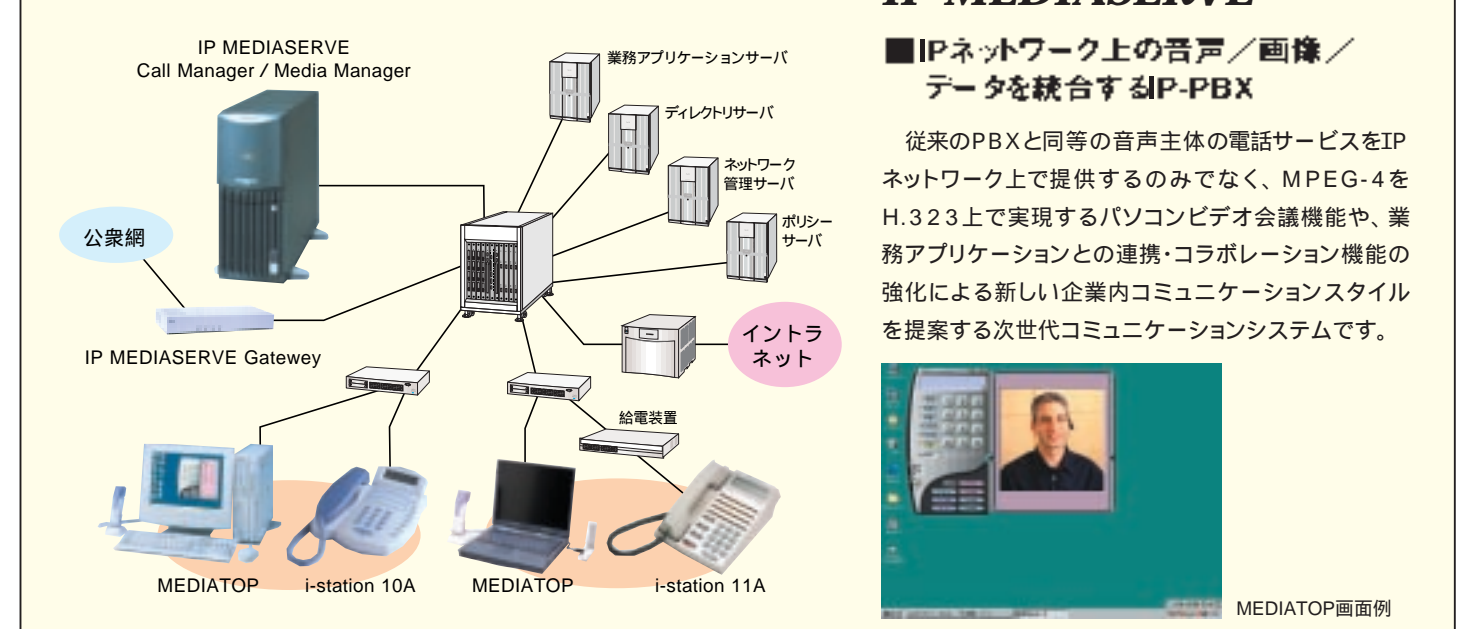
IP MEDIASERVE
Call Manager / Media Manager

業務アプリケーションサーバ
ディレクトリサーバ
ネットワーク管理サーバ
ポリシーサーバ

公衆網

IP MEDIASERVE Gatewey

イントラネット

給電装置

MEDIATOP
i-station 10A
MEDIATOP
i-station 11A

■IPネットワーク上の音声／画像／データを統合するIP-PBX

従来のPBXと同等の音声主体の電話サービスをIPネットワーク上で提供するのみでなく、MPEG-4をH.323上で実現するパソコンビデオ会議機能や、業務アプリケーションとの連携・コラボレーション機能の強化による新しい企業内コミュニケーションスタイルを提案する次世代コミュニケーションシステムです。

MEDIATOP画面例